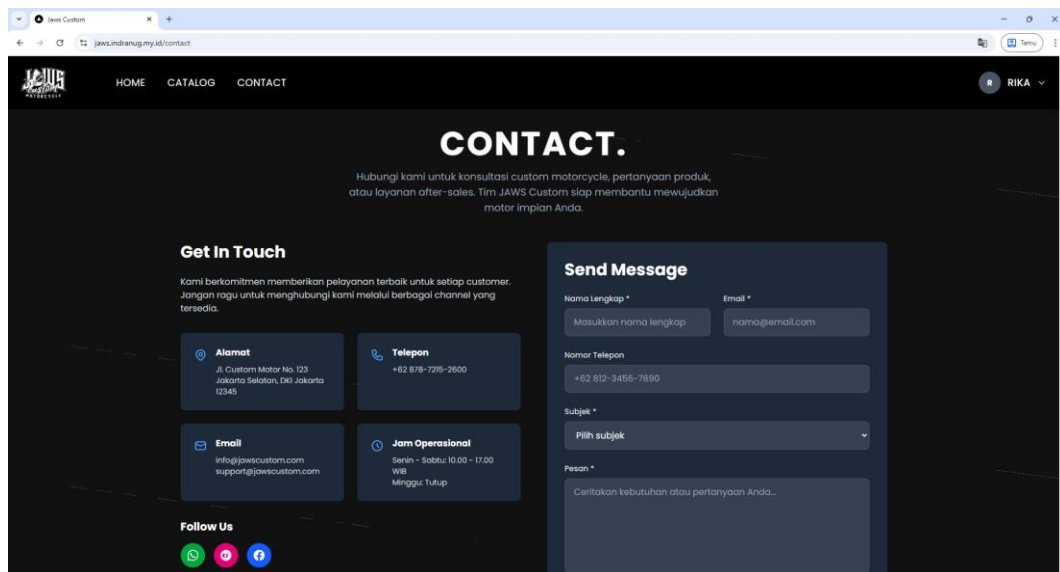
Jaws Custom

jaws.indranug.my.id/contact

Temu

JAWS CUSTOM MOTORCYCLE

HOME CATALOG CONTACT

R RIKA

CONTACT.

Hubungi kami untuk konsultasi custom motorcycle, pertanyaan produk, atau layanan after-sales. Tim JAWS Custom siap membantu mewujudkan motor impian Anda.

Get In Touch

Kami berkomitmen memberikan pelayanan terbaik untuk setiap customer. Jangan ragu untuk menghubungi kami melalui berbagai channel yang tersedia.

Alamat
Jl. Custom Motor No. 123
Jakarta Selatan, DKI Jakarta
12345

Telepon
+62 878-7215-2600

Email
info@jawscustom.com
support@jawscustom.com

Jam Operasional
Senin - Sabtu: 10.00 - 17.00 WIB
Minggu: Tutup

Follow Us

Send Message

Nama Lengkap *
Masukkan nama lengkap

Email *
nama@email.com

Nomor Telepon
+62 812-3456-7890

Subjek *
Pilih subjek

Pesan *
Ceritakan kebutuhan atau pertanyaan Anda...